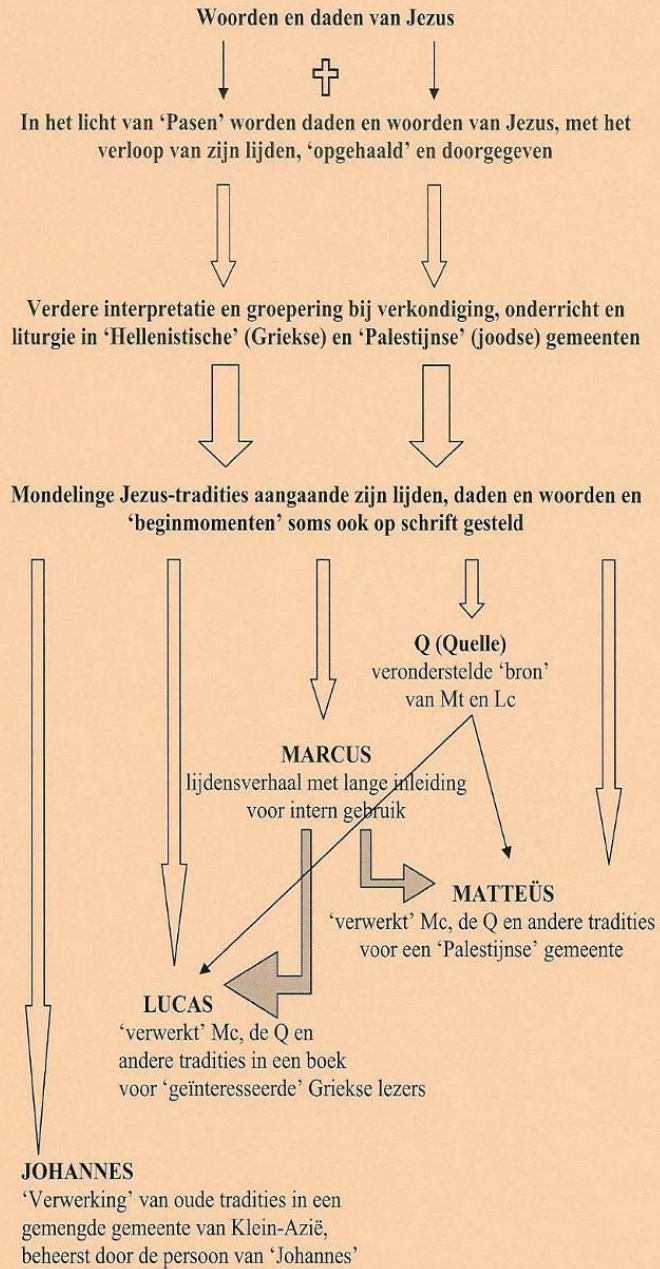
Woorden en daden van Jezus

In het licht van 'Pasen' worden daden en woorden van Jezus, met het verloop van zijn lijden, 'opgehaald' en doorgegeven

Verdere interpretatie en groepering bij verkondiging, onderricht en liturgie in 'Hellenistische' (Griekse) en 'Palestijnse' (joodse) gemeenten

Mondelinge Jezus-tradities aangaande zijn lijden, daden en woorden en 'beginmomenten' soms ook op schrift gesteld

Q (Quelle)
veronderstelde 'bron' van Mt en Lc

MARCUS
lijdensverhaal met lange inleiding voor intern gebruik

MATTEÜS
'verwerkt' Mc, de Q en andere tradities voor een 'Palestijnse' gemeente

LUCAS
'verwerkt' Mc, de Q en andere tradities in een boek voor 'geïnteresseerde' Griekse lezers

JOHANNES
'Verwerking' van oude tradities in een gemengde gemeente van Klein-Azië, beheerst door de persoon van 'Johannes'